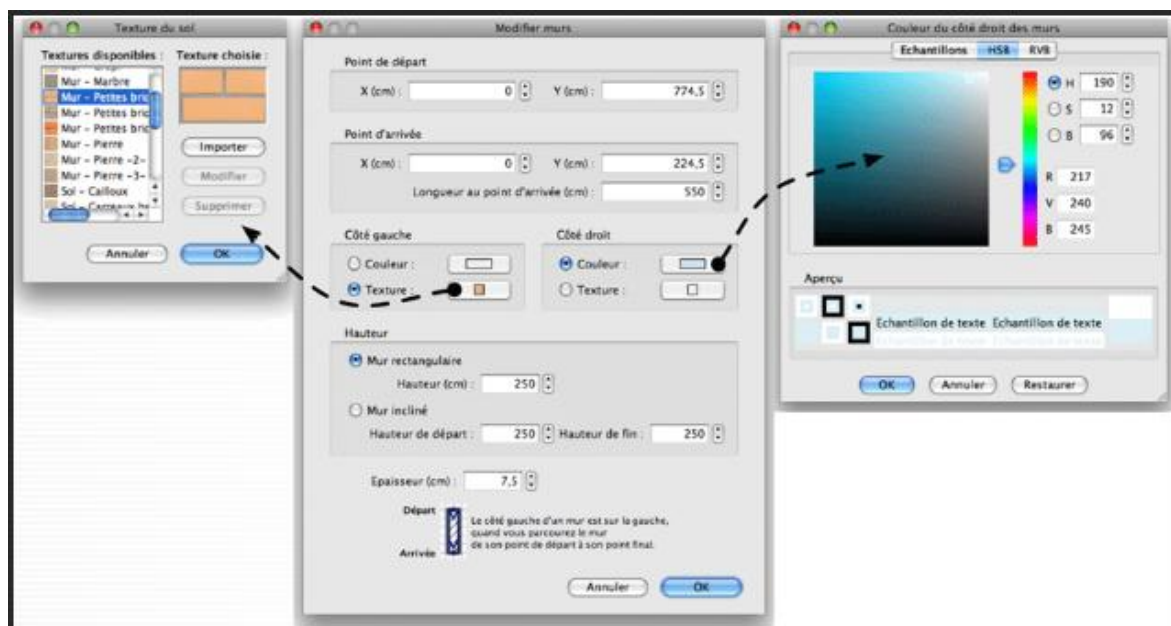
Texture du sol

Textures disponibles :
Texture choisie :

Mur - Marbre
Mur - Petites bri
Mur - Petites bri
Mur - Petites bri
Mur - Pierre
Mur - Pierre -2-
Mur - Pierre -3-
Sol - Cailloux
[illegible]

Importer
Modifier
Supprimer

Annuler
OK

Modifier murs

Point de départ
X (cm) : 0
Y (cm) : 774,5

Point d'arrivée
X (cm) : 0
Y (cm) : 224,5
Longueur au point d'arrivée (cm) : 550

Côté gauche
Couleur :
Texture :

Côté droit
Couleur :
Texture :

Hauteur
Mur rectangulaire
Hauteur (cm) : 250
Mur incliné
Hauteur de départ : 250
Hauteur de fin : 250

Epaisseur (cm) : 7,5

Départ
Arrivée
Le côté gauche d'un mur est sur la gauche, quand vous parcourez le mur de son point de départ à son point final.

Annuler
OK

Couleur du côté droit des murs

Echantillons
HSB
RVB

H 190
S 12
B 96
R 217
V 240
B 245

Aperçu
Echantillon de texte Echantillon de texte
Echantillon de texte Echantillon de texte

OK
Annuler
Restaurer